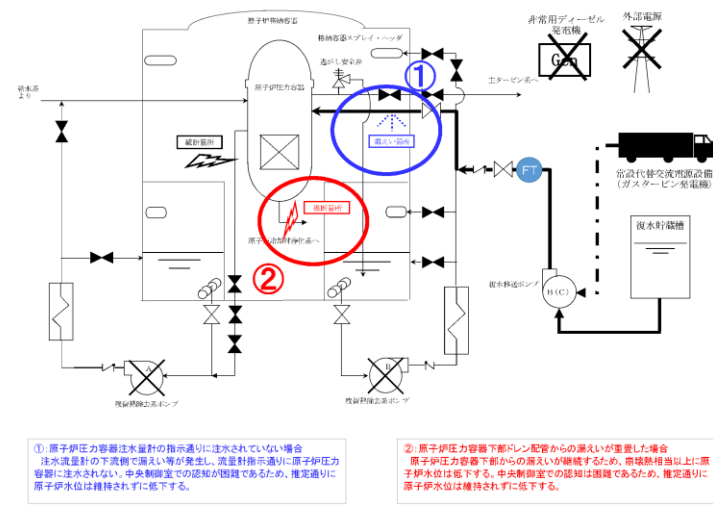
原子炉格納容器

格納容器スプレイ・ヘッダ

逃がし安全弁

非常用ディーゼル発電機

外部電源

Gen

給水系より

原子炉圧力容器

①

主タービン系へ

漏えい箇所

破断箇所

FT

常設代替交流電源設備（ガスタービン発電機）

漏洩箇所

②

原子炉冷却材浄化系へ

復水貯蔵槽

復水移送ポンプ

B（C）

A

B

残留熱除去系ポンプ

残留熱除去系ポンプ

①：原子炉圧力容器注水量計の指示通りに注水されていない場合
注水流量計の下流側で漏えい等が発生し、流量計指示通りに原子炉圧力容器に注水されない。中央制御室での認知が困難であるため、推定通りに原子炉水位は維持されずに低下する。

②：原子炉圧力容器下部ドレン配管からの漏えいが重畳した場合
原子炉圧力容器下部からの漏えいが継続するため、崩壊熱相当以上に原子炉水位は低下する。中央制御室での認知は困難であるため、推定通りに原子炉水位は維持されずに低下する。